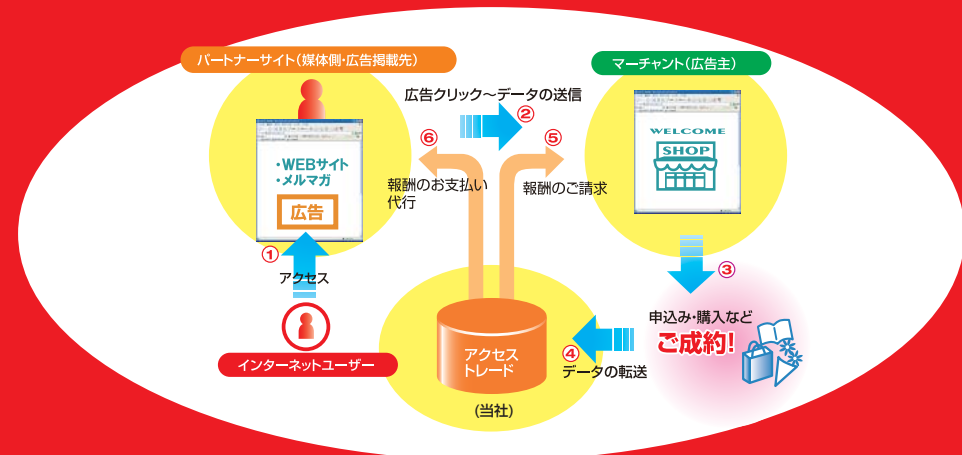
パートナーサイト（媒体側・広告掲載先）

・WEBサイト
・メルマガ

広告

①
アクセス

インターネットユーザー

広告クリック～データの送信
②

⑥
報酬のお支払い代行

⑤
報酬のご請求

マーチャント（広告主）

WELCOME
SHOP

③
申込み・購入など
ご成約!

④
データの転送

アクセストレード
(当社)